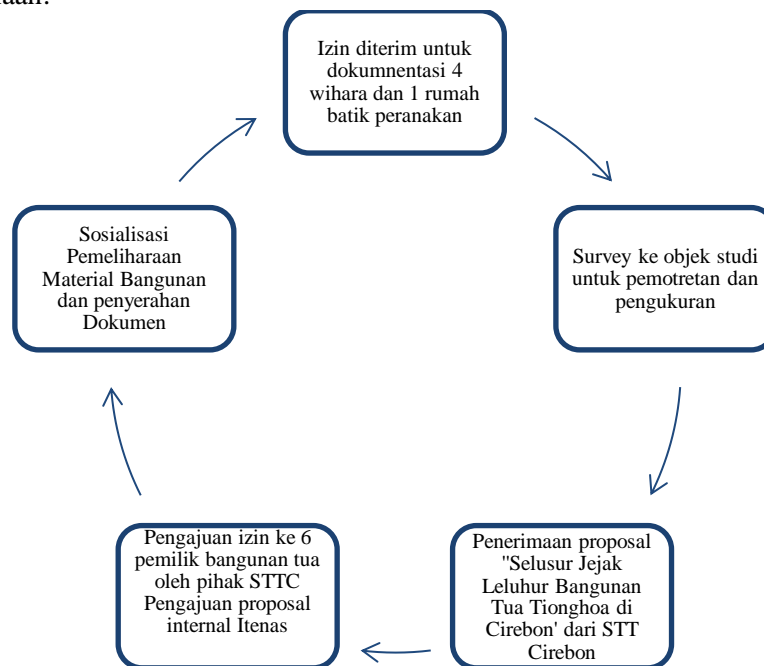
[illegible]aan.

Izin diterim untuk dokumnentasi 4 wihara dan 1 rumah batik peranakan

Survey ke objek studi untuk pemotretan dan pengukuran

Penerimaan proposal "Selusur Jejak Leluhur Bangunan Tua Tionghoa di Cirebon' dari STT Cirebon

Pengajuan izin ke 6 pemilik bangunan tua oleh pihak STTC Pengajuan proposal internal Itenas

Sosialisasi Pemeliharaan Material Bangunan dan penyerahan Dokumen